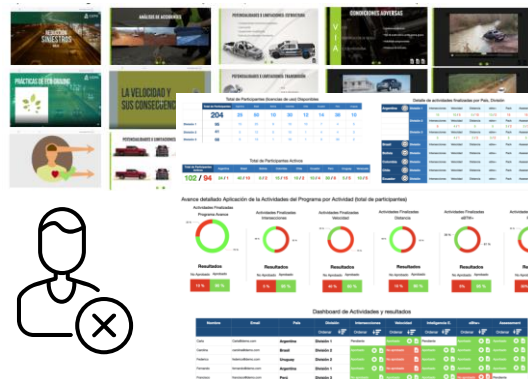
REDUCCIÓN SINIESTROS

ANÁLISIS DE ACCIDENTES

POTENCIALIDADES E LIMITACIONES ESTRUCTURA

CONDICIONES ADVERSAS

PRÁCTICAS DE ECO-DRIVING

LA VELOCIDAD Y SUS CONSECUENCIAS

POTENCIALIDADES E LIMITACIONES TRANSMISIÓN

POTENCIALIDADES E LIMITACIONES

Total de Participantes Licencias de uso Disponibles

204

Total de Participantes Activos

102 / 94

Detalle de actividades finalizadas por País, División

Argentina

Brasil

Uruguay

Paraguay

Perú

Avance detallado Aplicación de la Actividades del Programa por Actividad (total de participantes)

Actividades Finalizadas Programa Avance

Actividades Finalizadas Intersecciones

Actividades Finalizadas Velocidad

Actividades Finalizadas Distancia

Actividades Finalizadas eDrive

Resultados

Resultados

Resultados

Resultados

Resultados

Dashboard de Actividades y resultados

Nombre

Email

País

División

Intersecciones

Velocidad

Inteligencia C.

eDrive

Assessment

Argentina

División 1

Brasil

División 2

Uruguay

División 3

Paraguay

Perú